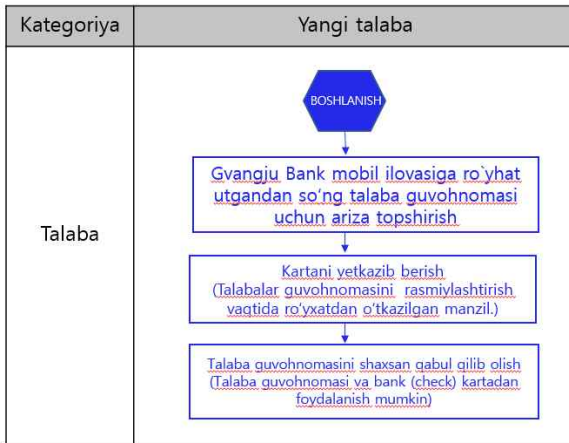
| Kategoriya | Yangi talaba |
|---|---|
| Talaba | BOSHLANISH<br>Gvangju Bank mobil ilovasiga ro`yhat utgandan so'ng talaba guvohnomasi uchun ariza topshirish<br>Kartani yetkazib berish (Talabalar guvohnomasini rasmiylashtirish vaqtida ro'yxatdan o'tkazilgan manzil.)<br>Talaba guvohnomasini shaxsan qabul qilib olish (Talaba guvohnomasi va bank (check) kartadan foydalanish mumkin) |